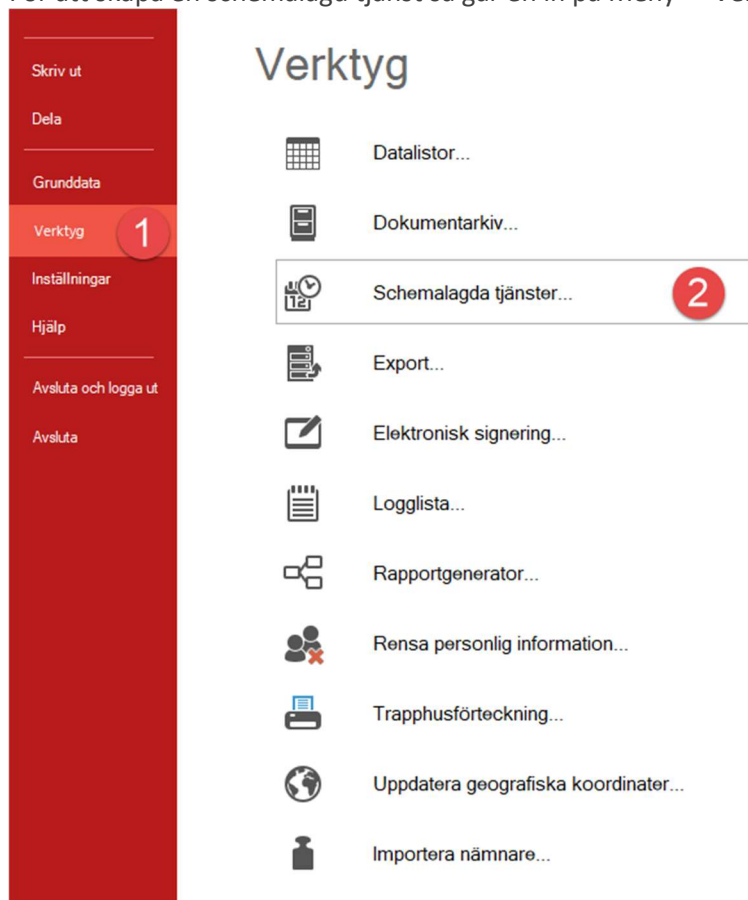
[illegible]

Skriv ut
Dela
Grunddata
Verktyg 1
Inställningar
Hjälp
Avsluta och logga ut
Avsluta

Verktyg

Datalistor...
Dokumentarkiv...
Schemalagda tjänster... 2
Export...
Elektronisk signering...
Logglista...
Rapportgenerator...
Rensa personlig information...
Trapphusförteckning...
Uppdatera geografiska koordinater...
Importera nämnare...